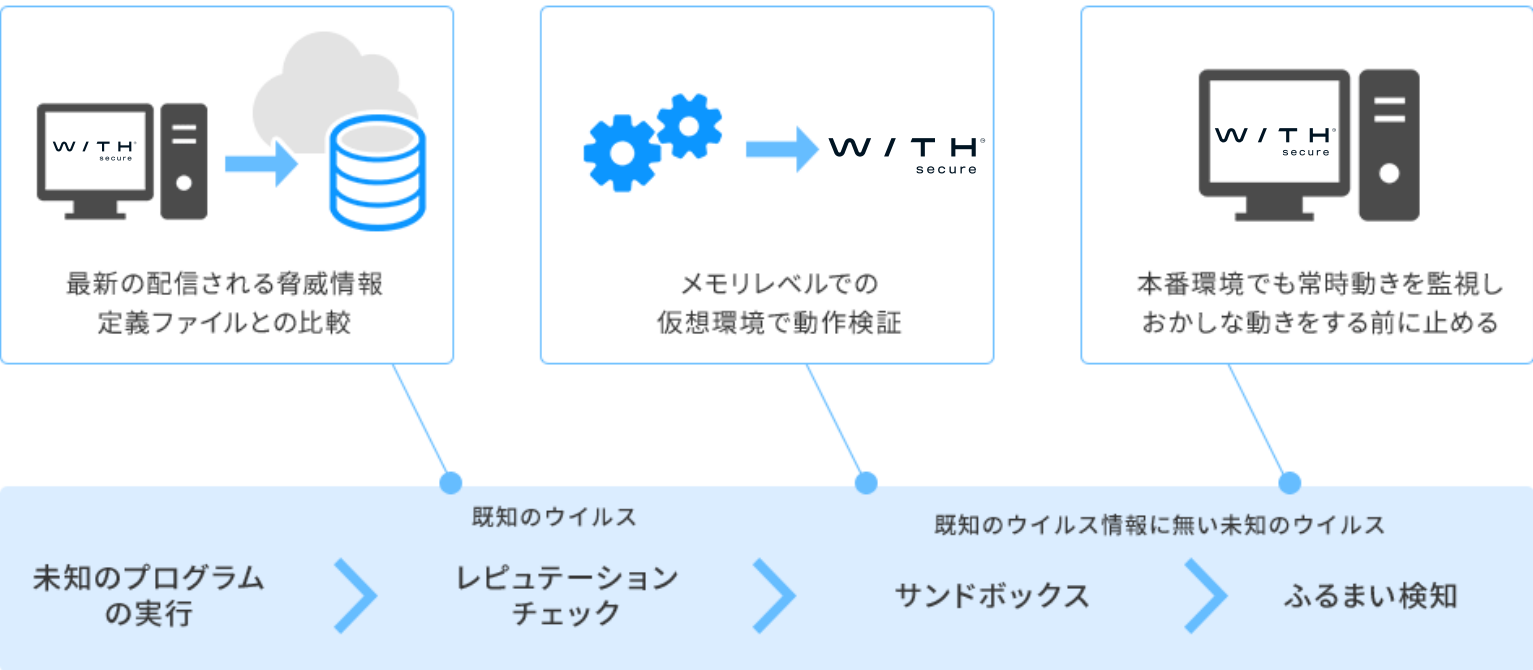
W/TH secure

最新の配信される脅威情報
定義ファイルとの比較

W/TH secure

メモリレベルでの
仮想環境で動作検証

W/TH secure

本番環境でも常時動きを監視し
おかしな動きをする前に止める

既知のウイルス

既知のウイルス情報に無い未知のウイルス

未知のプログラムの実行

レピュテーションチェック

サンドボックス

ふるまい検知